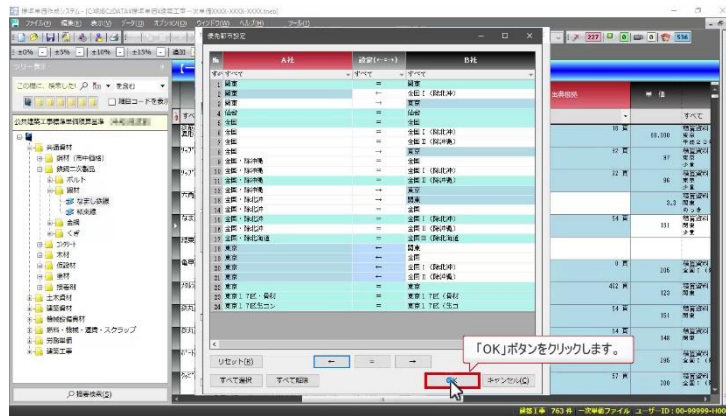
積算単価作成システム - [C:\積算C\DATA\積算単価\積算工事一次単価(XXXX-XXXX-XXXX).mes]
ファイル(F) 編集(E) 表示(V) データ(D) オプション(O) ウィンドウ(W) ヘルプ(H) ツール(T)
±0% ±5% ±10% ±15% 適加
ツリー表示
この階に、検索したい 次 全表示
階目コード表示
公共建築工事標準単価積算基準
共通資材
鉄材(用中自在)
鉄鋼二次製品
ボルト
鋼材
なまし鉄線
結束線
金網
くぎ
コンクリート
木材
仮設材
塗材
接着剤
土木資材
建築資材
機械設備資材
燃料・機械・運搬・スクラップ
労務単価
建築工事
名称検索(S)

優先都市設定
A社 設定(←・→・=) B社
すべて すべて すべて

| No | A社 | 設定 | B社 |
|---|---|---|---|
| 1 | 関東 | = | 関東 |
| 2 | 関東 | ← | 全国Ⅰ(除北沖) |
| 3 | 関東 | → | 関東 |
| 4 | 信越 | = | 信越 |
| 5 | 全国 | = | 全国 |
| 6 | 全国 | = | 全国Ⅰ(除北沖) |
| 7 | 全国 | ← | 全国Ⅱ(除沖縄) |
| 8 | 全国・除沖縄 | = | 全国 |
| 9 | 全国・除沖縄 | = | 全国Ⅰ(除北沖) |
| 10 | 全国・除沖縄 | = | 全国Ⅱ(除沖縄) |
| 11 | 全国・除沖縄 | → | 東京 |
| 12 | 全国・除北沖 | → | 関東 |
| 13 | 全国・除北沖 | → | 東京 |
| 14 | 全国・除北沖 | = | 全国Ⅰ(除北沖) |
| 15 | 全国・除北沖 | = | 全国Ⅱ(除沖縄) |
| 16 | 全国・除北沖 | = | 全国Ⅲ(除沖縄) |
| 17 | 全国・除北海道 | = | 全国Ⅳ(除北海道) |
| 18 | 東京 | ← | 関東 |
| 19 | 東京 | ← | 全国 |
| 20 | 東京 | ← | 全国Ⅰ(除北沖) |
| 21 | 東京 | ← | 全国Ⅱ(除沖縄) |
| 22 | 東京 | = | 東京 |
| 23 | 東京1 7区・島嶼 | = | 東京1 7区(島嶼) |
| 24 | 東京1 7区ミコン | = | 東京1 7区(ミコン) |

リセット(R) ← = →
すべて選択 すべて解除 OK キャンセル(C)

「OK」ボタンをクリックします。

出典情報 単価
すべて
10 冊 10,000
32 冊 97
32 冊 96
54 冊 3.3
54 冊 151
0 冊 205
412 冊 123
54 冊 151
54 冊 148
54 冊 295
57 冊 200

建築工事 763 件 一次単価ファイル ユーザーID：00-99999-H00